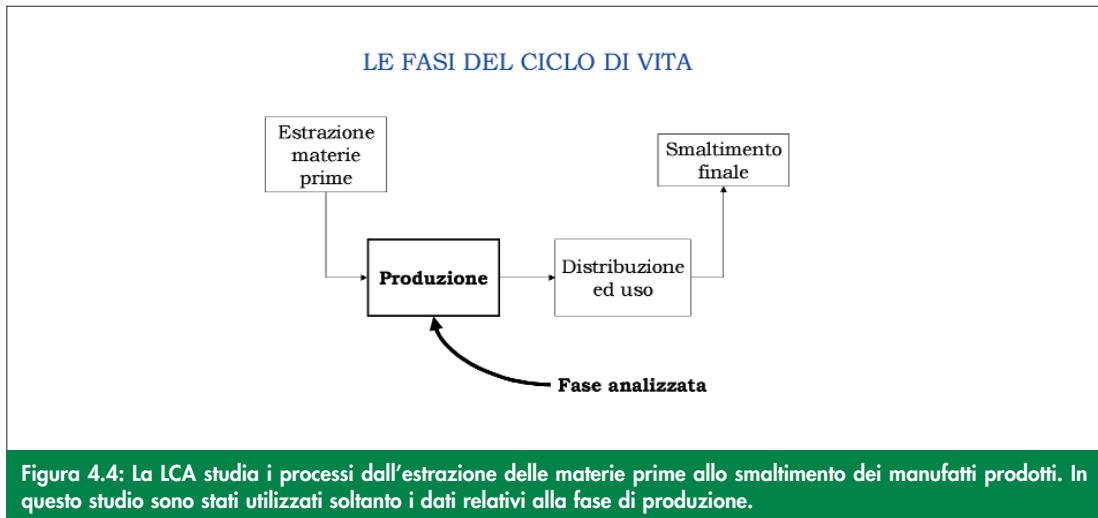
LE FASI DEL CICLO DI VITA

Estrazione materie prime

Produzione

Distribuzione ed uso

Smaltimento finale

Fase analizzata

Figura 4.4: La LCA studia i processi dall'estrazione delle materie prime allo smaltimento dei manufatti prodotti. In questo studio sono stati utilizzati soltanto i dati relativi alla fase di produzione.